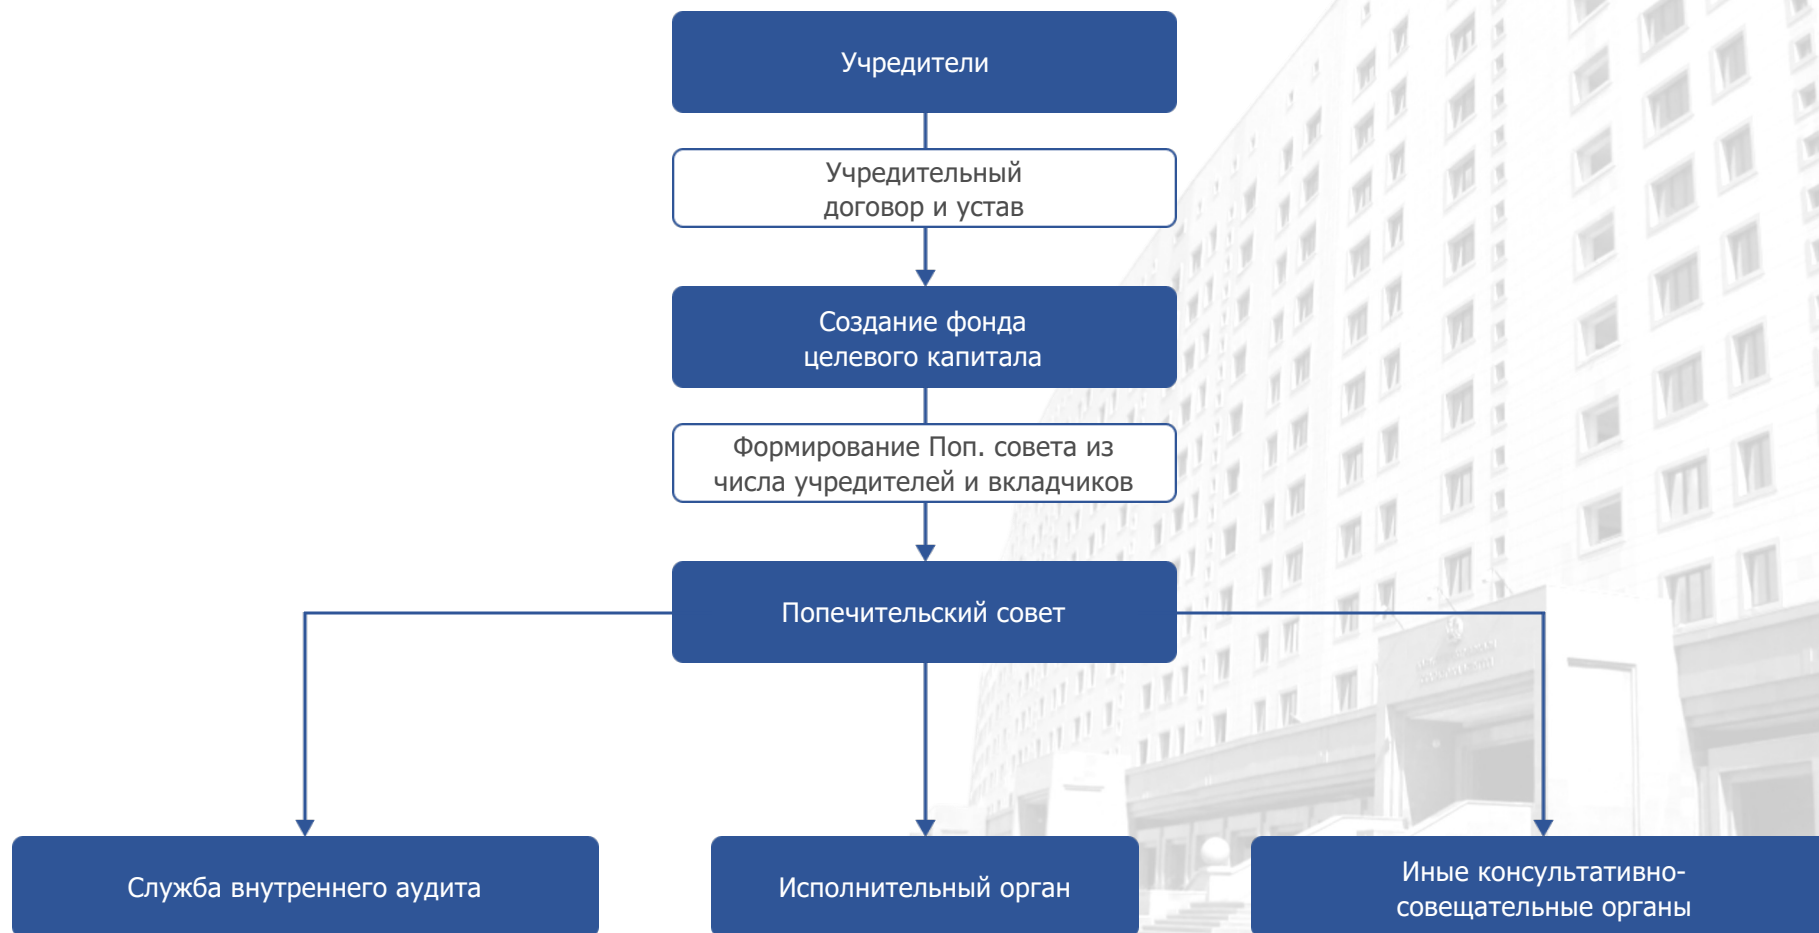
Учредители

Учредительный договор и устав

Создание фонда целевого капитала

Формирование Поп. совета из числа учредителей и вкладчиков

Попечительский совет

Служба внутреннего аудита

Исполнительный орган

Иные консультативно-совещательные органы